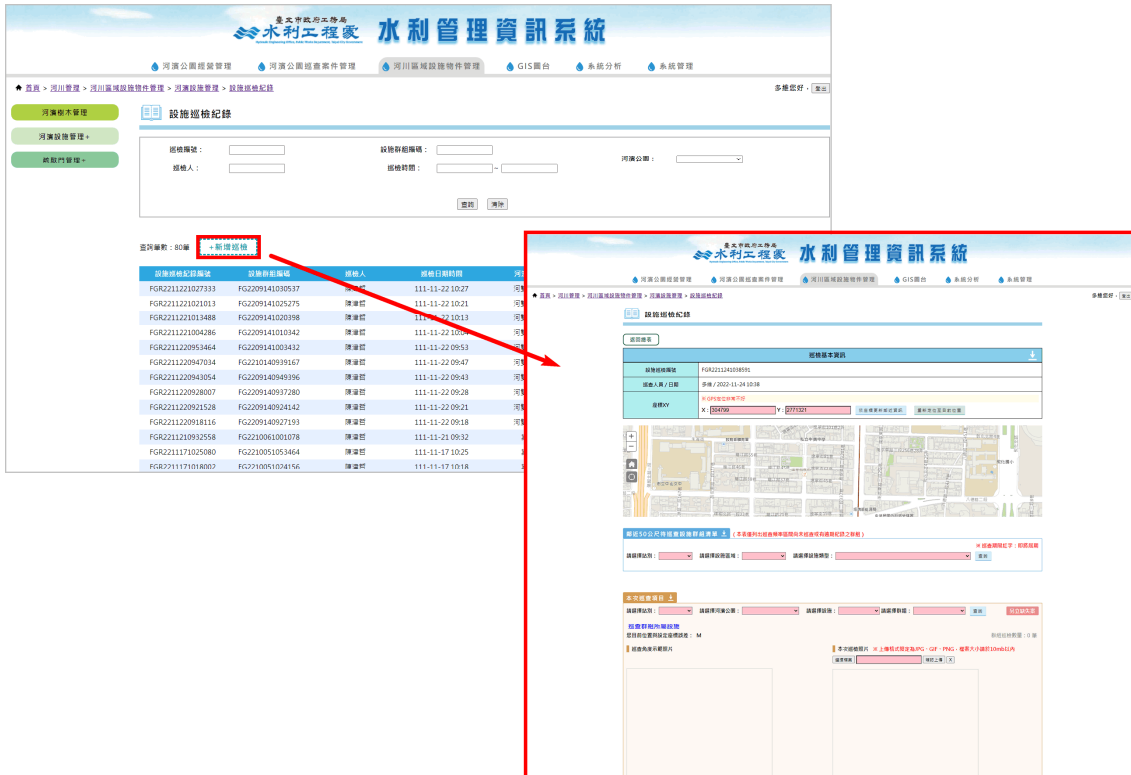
臺北市政府工務局
水利工程處
水利管理資訊系統

河濱公園經營管理 河濱公園經查案件管理 河川區域設施物件管理 GIS圖台 系統分析 系統管理

首頁 > 河川管理 > 河川區域設施物件管理 > 河濱設施管理 > 設施巡檢紀錄

多維您好，登出

河濱樹木管理
河濱設施管理+
疏散門管理+

設施巡檢紀錄

巡檢編號：
巡檢人：
設施群組編碼：
巡檢時間： ~
河濱公園：

查詢 清除

查詢筆數：80筆 +新增巡檢

| 設施巡檢紀錄編號 | 設施群組編碼 | 巡檢人 | 巡檢日期時間 | 河 |
|---|---|---|---|---|
| FGR2211221027333 | FG2209141030537 | 陳清哲 | 111-11-22 10:27 | 河 |
| FGR2211221021013 | FG2209141025275 | 陳清哲 | 111-11-22 10:21 | 河 |
| FGR2211221013488 | FG2209141020398 | 陳清哲 | 111-11-22 10:13 | 河 |
| FGR2211221004286 | FG2209141010342 | 陳清哲 | 111-11-22 10:04 | 河 |
| FGR2211220953464 | FG2209141003432 | 陳清哲 | 111-11-22 09:53 | 河 |
| FGR2211220947034 | FG2210140939167 | 陳清哲 | 111-11-22 09:47 | 河 |
| FGR2211220943054 | FG2209140949396 | 陳清哲 | 111-11-22 09:43 | 河 |
| FGR2211220928007 | FG2209140937280 | 陳清哲 | 111-11-22 09:28 | 河 |
| FGR2211220921528 | FG2209140924142 | 陳清哲 | 111-11-22 09:21 | 河 |
| FGR2211220918116 | FG2209140927193 | 陳清哲 | 111-11-22 09:18 | 河 |
| FGR2211210932558 | FG2210061001078 | 陳清哲 | 111-11-21 09:32 | |
| FGR2211171025080 | FG2210051053464 | 陳清哲 | 111-11-17 10:25 | |
| FGR2211171018002 | FG2210051024156 | 陳清哲 | 111-11-17 10:18 | |

臺北市政府工務局
水利工程處
水利管理資訊系統

河濱公園經營管理 河濱公園經查案件管理 河川區域設施物件管理 GIS圖台 系統分析 系統管理

首頁 > 河川管理 > 河川區域設施物件管理 > 河濱設施管理 > 設施巡檢紀錄

多維您好，登出

設施巡檢紀錄

返回查看

巡檢基本資訊

設施巡檢編號 FGR2211241038591
填表人員 / 日期 多維 / 2022-11-24 10:38
座標XY ※GPS定位訊號不穩 X: 304799 Y: 2771321

鄰近50公尺待巡查設施群組清單 （本表僅列出巡查轄區內且未巡查或有週期紀錄之群組）
※巡查期限紅字：期限超期
請選擇站別： 請選擇設施區域： 請選擇設施類型： 查詢

本次巡查項目
請選擇站別： 請選擇河濱公園： 請選擇設施： 請選擇群組： 查詢

巡查群組尚無設施
您目前位置與設定座標誤差： M

巡查角度示範照片
本次巡檢照片 ※上傳格式限定為JPG、GIF、PNG，檔案大小請於10mb以內
選擇檔案 確定上傳 X